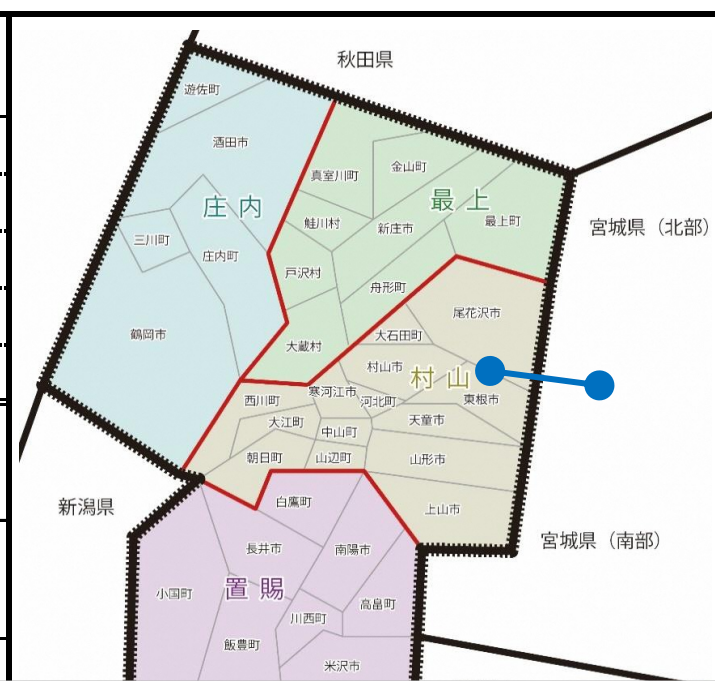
秋田県

遊佐町
酒田市
庄内
三川町
庄内町
鶴岡市

真室川町
金山町
最上
鮭川村
新庄市
最上町
戸沢村
舟形町
大蔵村

宮城県（北部）

尾花沢市
大石田町
村山市
村山
寒河江市
河北町
東根市
西川町
大江町
中山町
天童市
朝日町
山辺町
山形市
上山市

新潟県

宮城県（南部）

白鷹町
長井市
南陽市
置賜
小国町
高畠町
川西町
飯豊町
米沢市